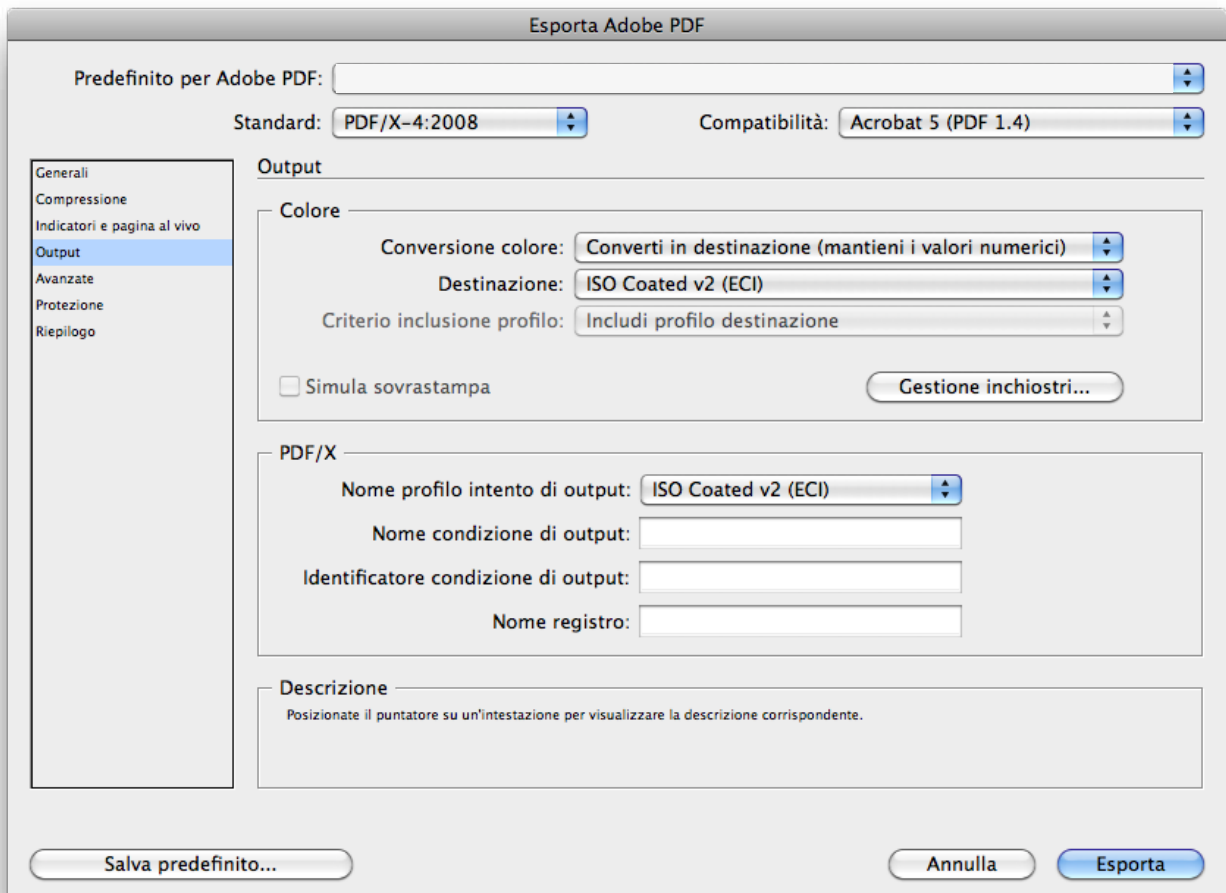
Esporta Adobe PDF

Predefinito per Adobe PDF:

Standard: PDF/X-4:2008

Compatibilità: Acrobat 5 (PDF 1.4)

Generali
Compressione
Indicatori e pagina al vivo
Output
Avanzate
Protezione
Riepilogo

Output

Colore

Conversione colore: Converti in destinazione (mantieni i valori numerici)

Destinazione: ISO Coated v2 (ECI)

Criterio inclusione profilo: Includi profilo destinazione

Simula sovrastampa

Gestione inchiostri...

PDF/X

Nome profilo intento di output: ISO Coated v2 (ECI)

Nome condizione di output:

Identificatore condizione di output:

Nome registro:

Descrizione

Posizionate il puntatore su un'intestazione per visualizzare la descrizione corrispondente.

Salva predefinito...

Annulla

Esporta